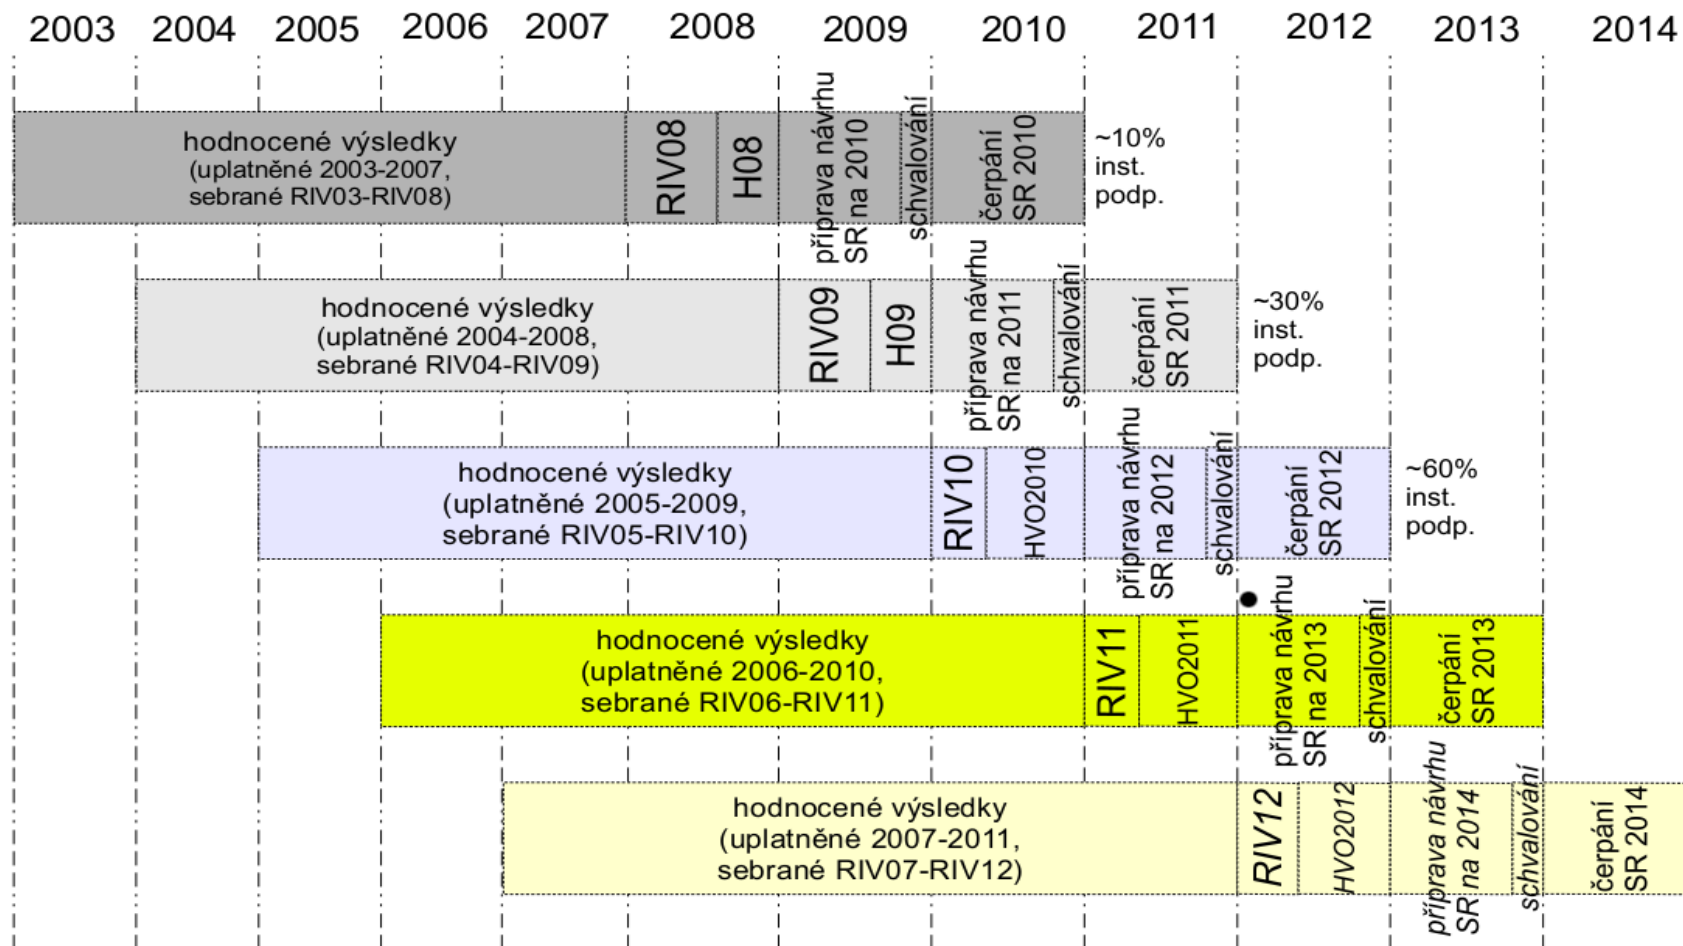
2003 2004 2005 2006 2007 2008 2009 2010 2011 2012 2013 2014

hodnocené výsledky (uplatněné 2003-2007, sebrané RIV03-RIV08)
RIV08
H08
příprava návrhu SR na 2010
schvalování
čerpání SR 2010
~10% inst. podp.

hodnocené výsledky (uplatněné 2004-2008, sebrané RIV04-RIV09)
RIV09
H09
příprava návrhu SR na 2011
schvalování
čerpání SR 2011
~30% inst. podp.

hodnocené výsledky (uplatněné 2005-2009, sebrané RIV05-RIV10)
RIV10
HVO2010
příprava návrhu SR na 2012
schvalování
čerpání SR 2012
~60% inst. podp.

hodnocené výsledky (uplatněné 2006-2010, sebrané RIV06-RIV11)
RIV11
HVO2011
příprava návrhu SR na 2013
schvalování
čerpání SR 2013

hodnocené výsledky (uplatněné 2007-2011, sebrané RIV07-RIV12)
RIV12
HVO2012
příprava návrhu SR na 2014
schvalování
čerpání SR 2014